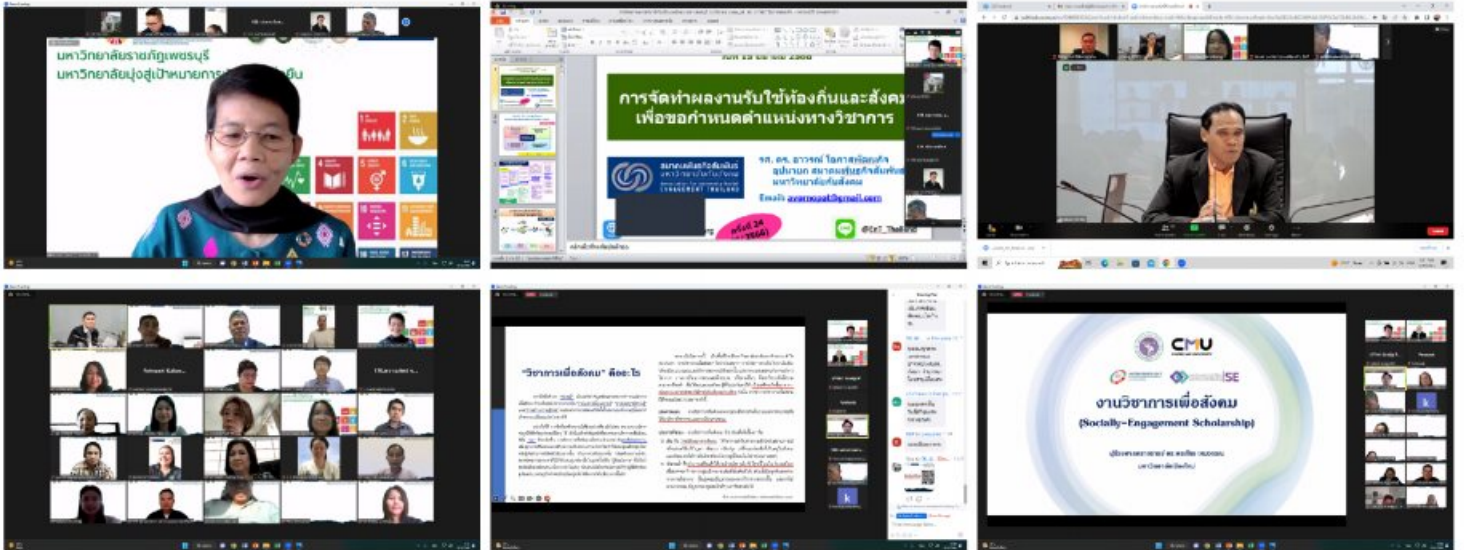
มหาวิทยาลัยราชภัฏเพชรบุรี
มหาวิทยาลัยมุ่งสู่เป้าหมายการ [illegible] ยืน

การจัดทำผลงานรับใช้ท้องถิ่นและสังคม
เพื่อขอกำหนดตำแหน่งทางวิชาการ

รศ. ดร. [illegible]
Email: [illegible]

@CrT_Thailand

"วิชาการเพื่อสังคม" คืออะไร

CMU

งานวิชาการเพื่อสังคม
(Socially-Engagement Scholarship)